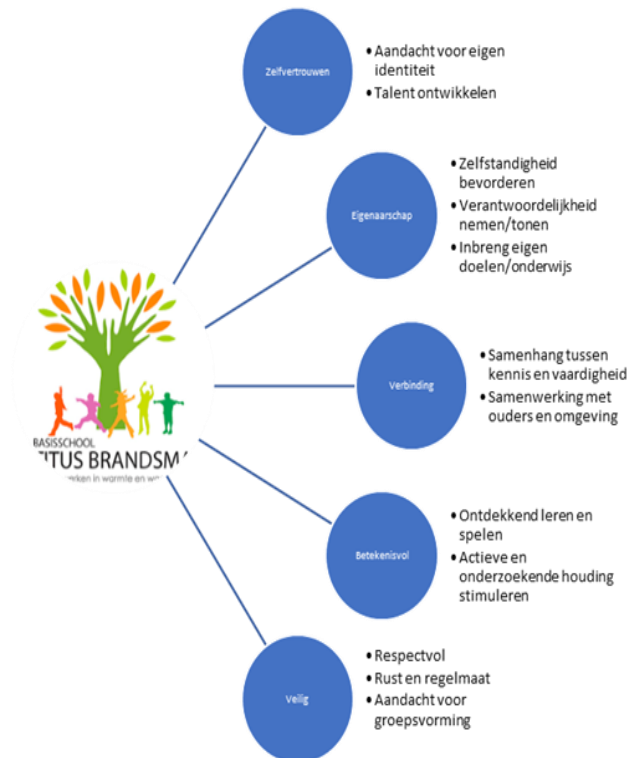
Zelfvertrouwen

• Aandacht voor eigen identiteit
• Talent ontwikkelen

Eigenaarschap

• Zelfstandigheid bevorderen
• Verantwoordelijkheid nemen/tonen
• Inbreng eigen doelen/onderwijs

BASISSCHOOL
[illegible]ITUS BRANDSM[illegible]
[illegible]rken in warmte en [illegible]

Verbinding

• Samenhang tussen kennis en vaardigheid
• Samenwerking met ouders en omgeving

Betekenisvol

• Ontdekkend leren en spelen
• Actieve en onderzoekende houding stimuleren

Veilig

• Respectvol
• Rust en regelmaat
• Aandacht voor groepsvorming